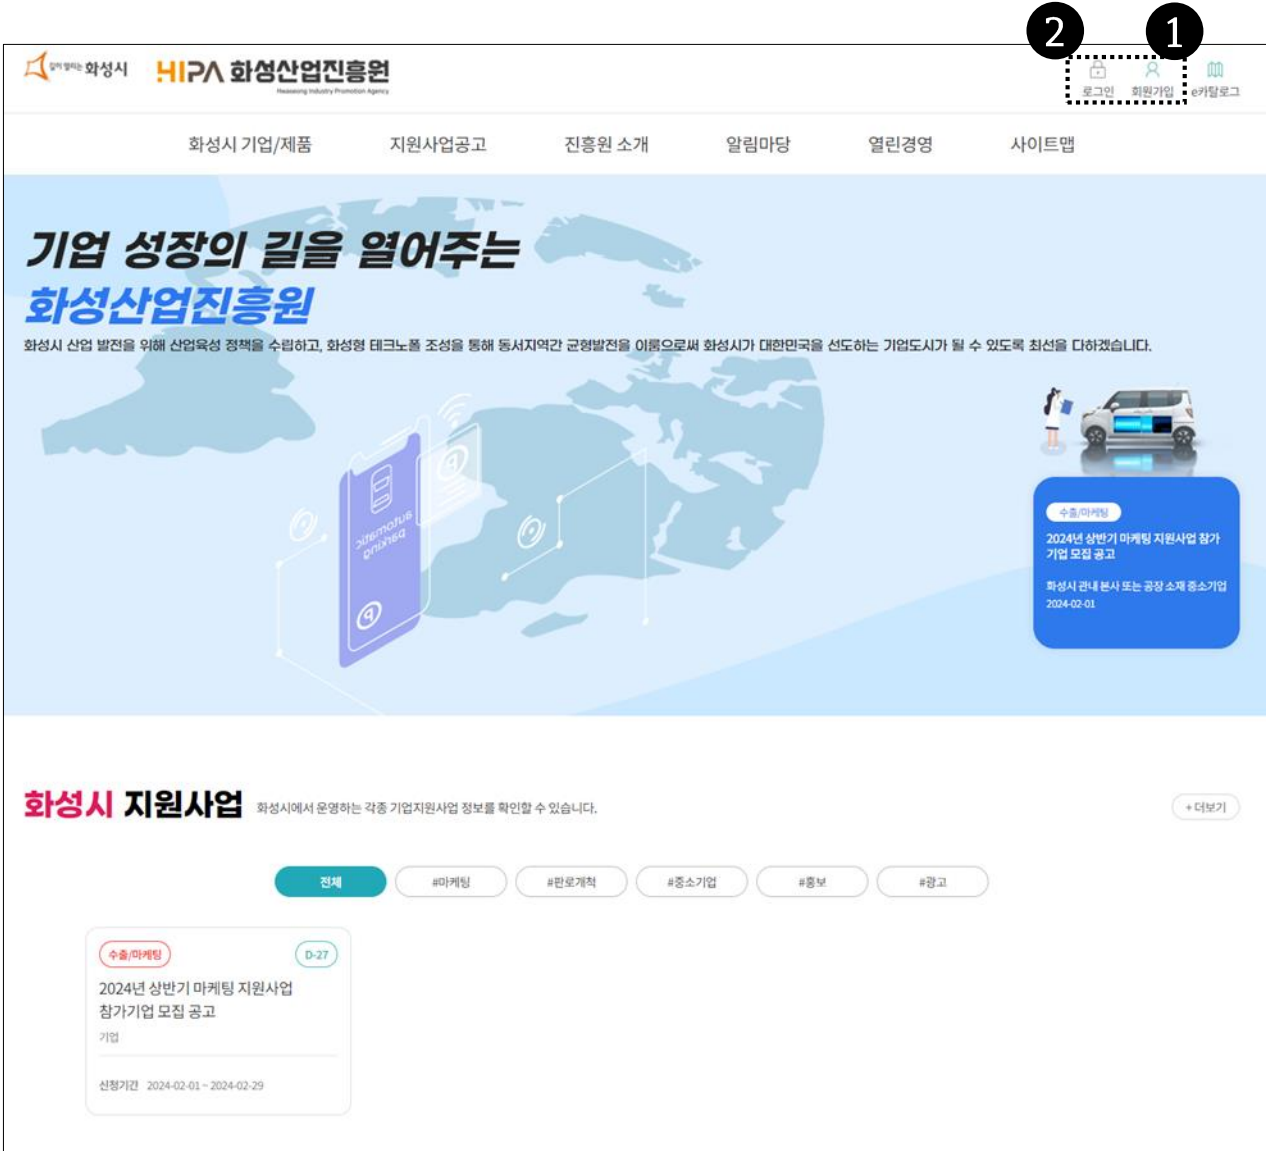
2
1
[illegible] 화성시
HIPA 화성산업진흥원
Hwaseong Industry Promotion Agency
로그인
회원가입
e카탈로그

화성시 기업/제품
지원사업공고
진흥원 소개
알림마당
열린경영
사이트맵

기업 성장의 길을 열어주는
화성산업진흥원
화성시 산업 발전을 위해 산업육성 정책을 수립하고, 화성형 테크노폴 조성을 통해 동서지역간 균형발전을 이룸으로써 화성시가 대한민국을 선도하는 기업도시가 될 수 있도록 최선을 다하겠습니다.

automatic parking

수출/마케팅
2024년 상반기 마케팅 지원사업 참가기업 모집 공고
화성시 관내 본사 또는 공장 소재 중소기업
2024-02-01

화성시 지원사업
화성시에서 운영하는 각종 기업지원사업 정보를 확인할 수 있습니다.
+ 더보기

전체
#마케팅
#판로개척
#중소기업
#홍보
#광고

수출/마케팅
D-27
2024년 상반기 마케팅 지원사업 참가기업 모집 공고
기업
신청기간 2024-02-01 ~ 2024-02-29